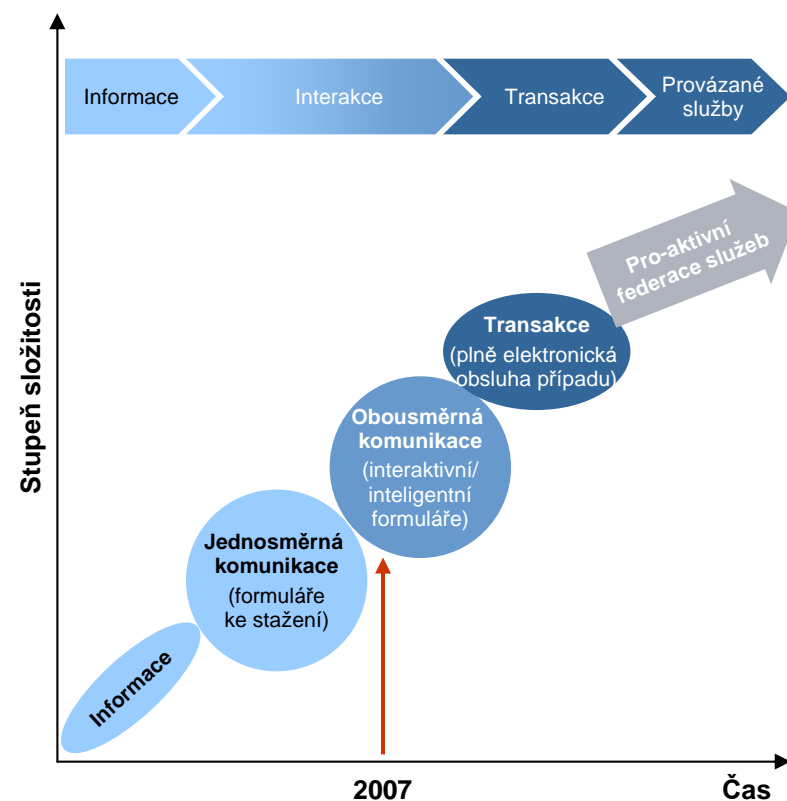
Informace

Interakce

Transakce

Provázané služby

Stupeň složitosti

Pro-aktivní federace služeb

Transakce (plně elektronická obsluha případu)

Obousměrná komunikace (interaktivní/ inteligentní formuláře)

Jednosměrná komunikace (formuláře ke stažení)

Informace

2007

Čas